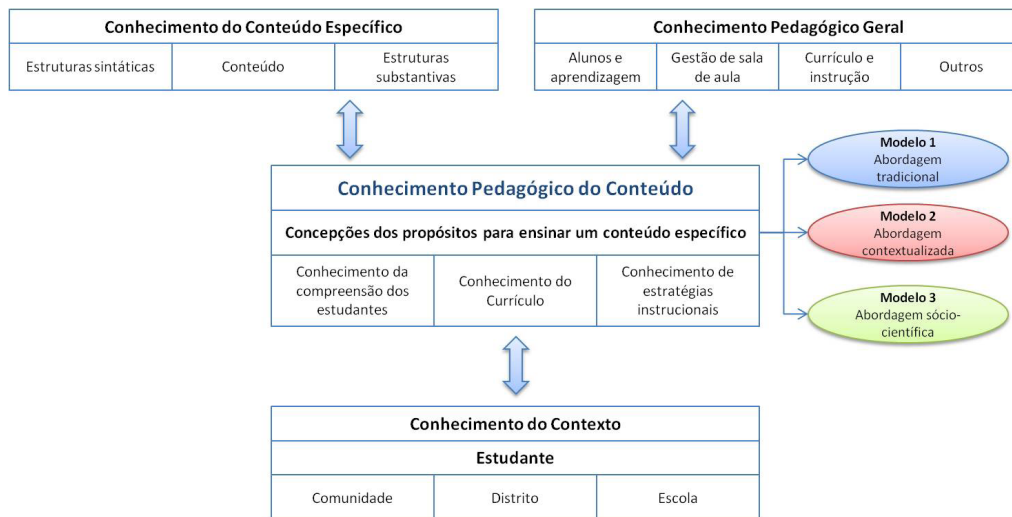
Conhecimento do Conteúdo Específico

| Estruturas sintáticas | Conteúdo | Estruturas substantivas |
|---|---|---|

Conhecimento Pedagógico Geral

| Alunos e aprendizagem | Gestão de sala de aula | Currículo e instrução | Outros |
|---|---|---|---|

Conhecimento Pedagógico do Conteúdo

Concepções dos propósitos para ensinar um conteúdo específico

| Conhecimento da compreensão dos estudantes | Conhecimento do Currículo | Conhecimento de estratégias instrucionais |
|---|---|---|

Modelo 1
Abordagem tradicional

Modelo 2
Abordagem contextualizada

Modelo 3
Abordagem sócio-científica

Conhecimento do Contexto

Estudante

| Comunidade | Distrito | Escola |
|---|---|---|